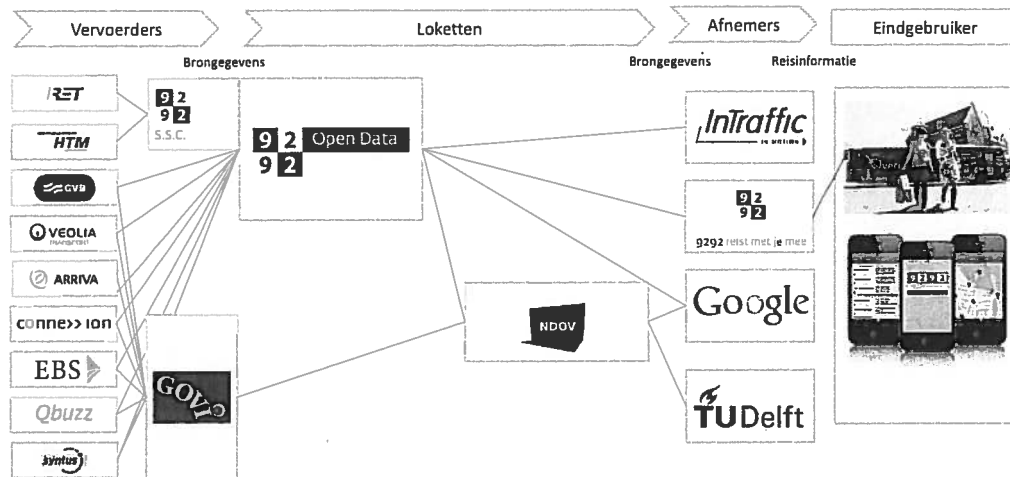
Vervoerders

Loketten

Afnemers

Eindgebruiker

Brongegevens

Brongegevens

Reisinformatie

RET

HTM

GVB

VEOLIA TRANSPORT

ARRIVA

connexxion

EBS

Qbuzz

Syntus

9 2
9 2
S.S.C.

9 2 Open Data
9 2

NDOV

GOVI

InTraffic

9 2
9 2
9292 reist met je mee

Google

TUDelft

9 2 9 2